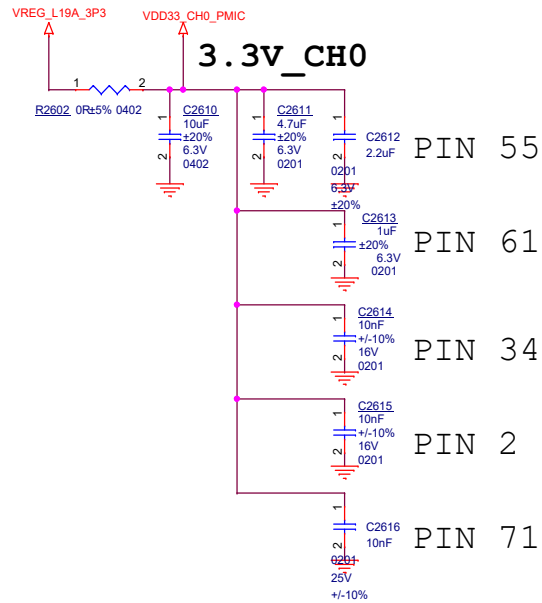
VREG_L19A_3P3

VDD33_CH0_PMIC

3.3V_CH0

1 2
R2602 0R±5% 0402

C2610
10uF
±20%
6.3V
0402
1
2

C2611
4.7uF
±20%
6.3V
0201
1
2

C2612
2.2uF
1
2
0201
6.3V
±20%

PIN 55

C2613
1uF
±20%
6.3V
0201
1
2

PIN 61

C2614
10nF
+/-10%
16V
0201
1
2

PIN 34

C2615
10nF
+/-10%
16V
0201
1
2

PIN 2

C2616
10nF
1
2
0201
25V
+/-10%

PIN 71